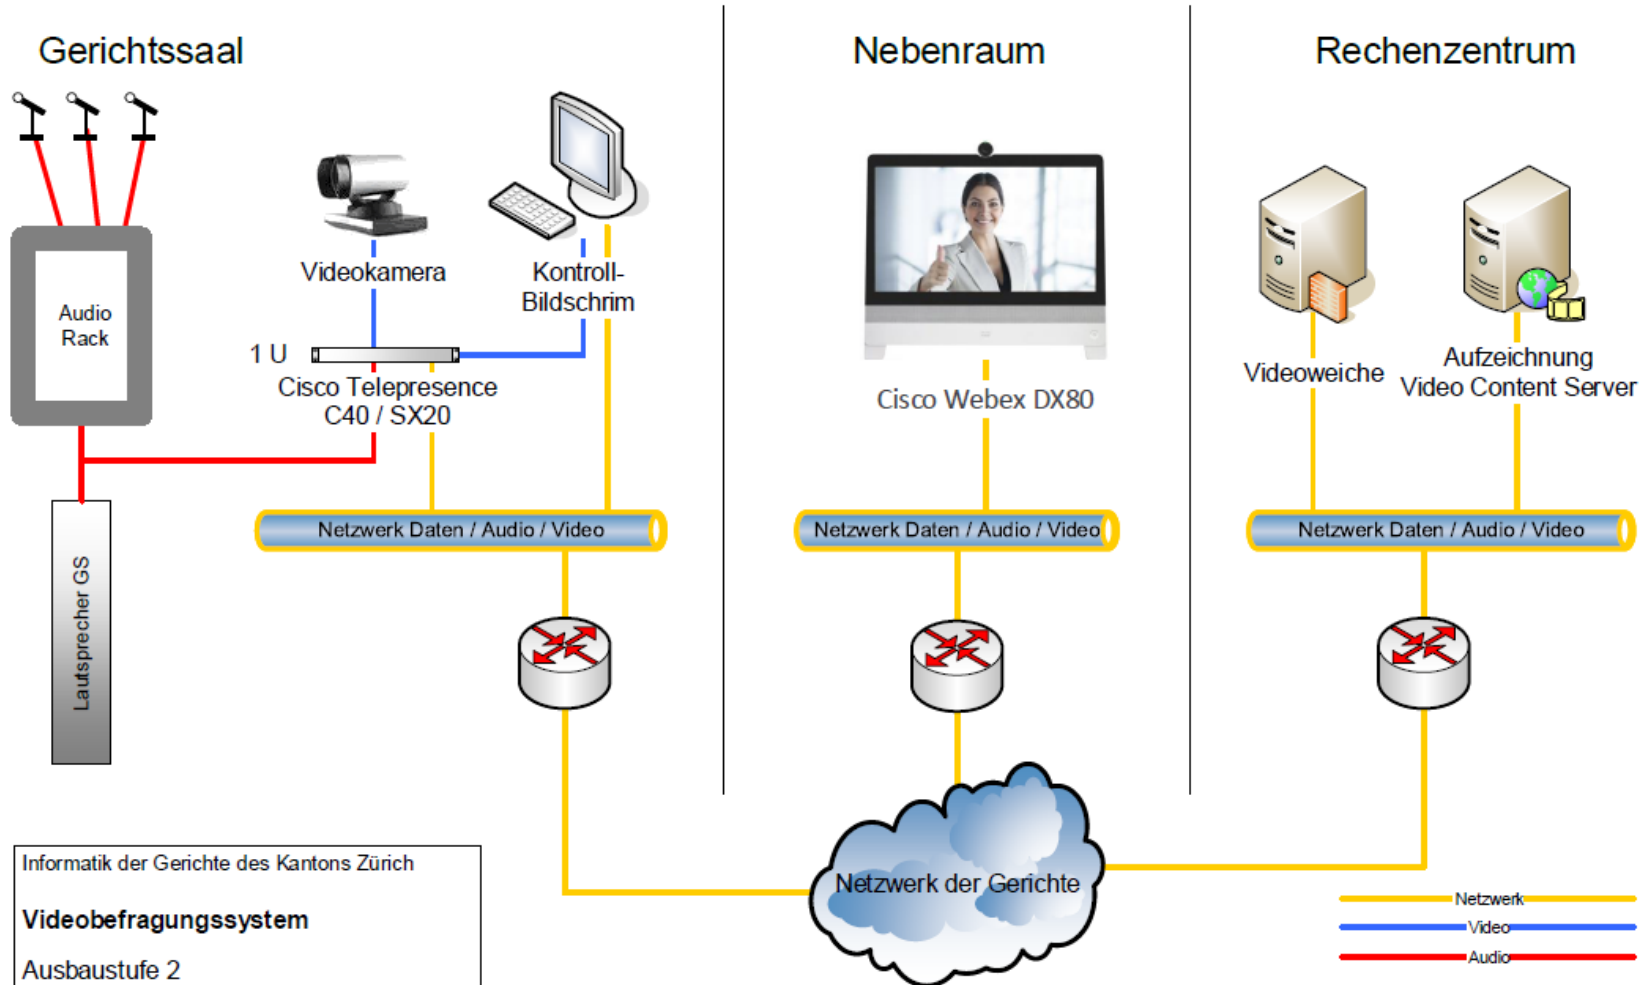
Gerichtssaal

Nebenraum

Rechenzentrum

Audio Rack

Videokamera

Kontroll-Bildschrim

1 U

Cisco Telepresence C40 / SX20

Cisco Webex DX80

Videoweiche

Aufzeichnung Video Content Server

Lautsprecher GS

Netzwerk Daten / Audio / Video

Netzwerk Daten / Audio / Video

Netzwerk Daten / Audio / Video

Netzwerk der Gerichte

Informatik der Gerichte des Kantons Zürich

**Videobefragungssystem**

Ausbaustufe 2

Netzwerk

Video

Audio